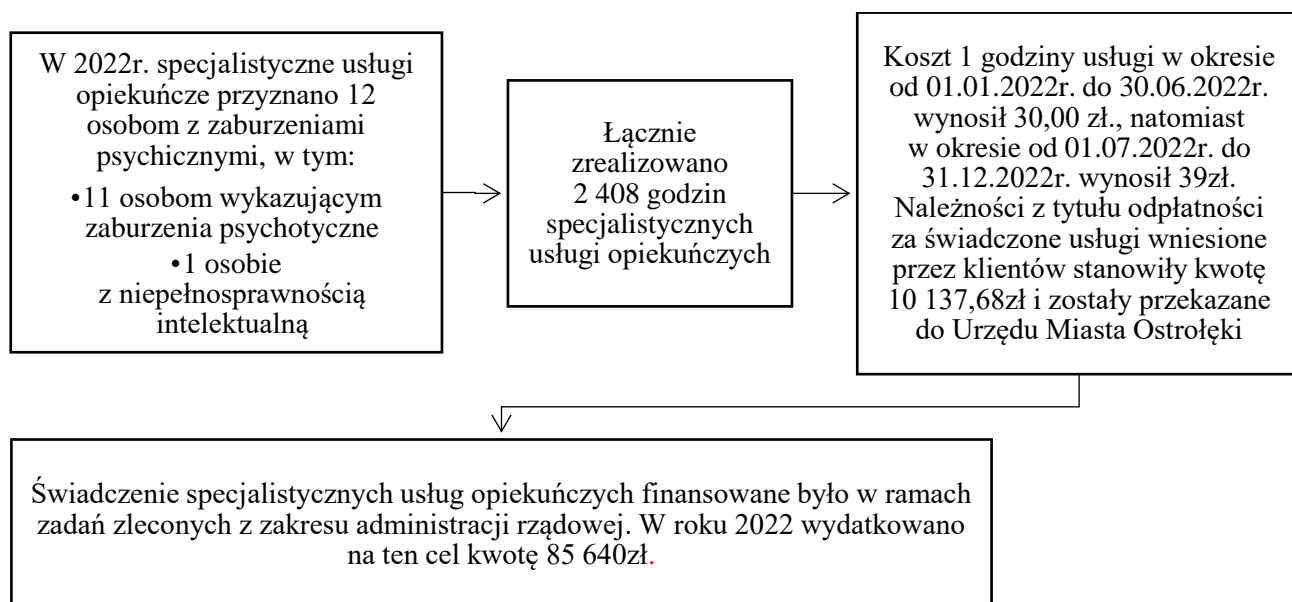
W 2022r. specjalistyczne usługi opiekuńcze przyznano 12 osobom z zaburzeniami psychicznymi, w tym:

•11 osobom wykazującym zaburzenia psychotyczne

•1 osobie z niepełnosprawnością intelektualną

Łącznie zrealizowano 2 408 godzin specjalistycznych usługi opiekuńczych

Koszt 1 godziny usługi w okresie od 01.01.2022r. do 30.06.2022r. wynosił 30,00 zł., natomiast w okresie od 01.07.2022r. do 31.12.2022r. wynosił 39zł. Należności z tytułu odpłatności za świadczone usługi wniesione przez klientów stanowiły kwotę 10 137,68zł i zostały przekazane do Urzędu Miasta Ostrołęki

Świadczenie specjalistycznych usług opiekuńczych finansowane było w ramach zadań zleconych z zakresu administracji rządowej. W roku 2022 wydatkowano na ten cel kwotę 85 640zł.